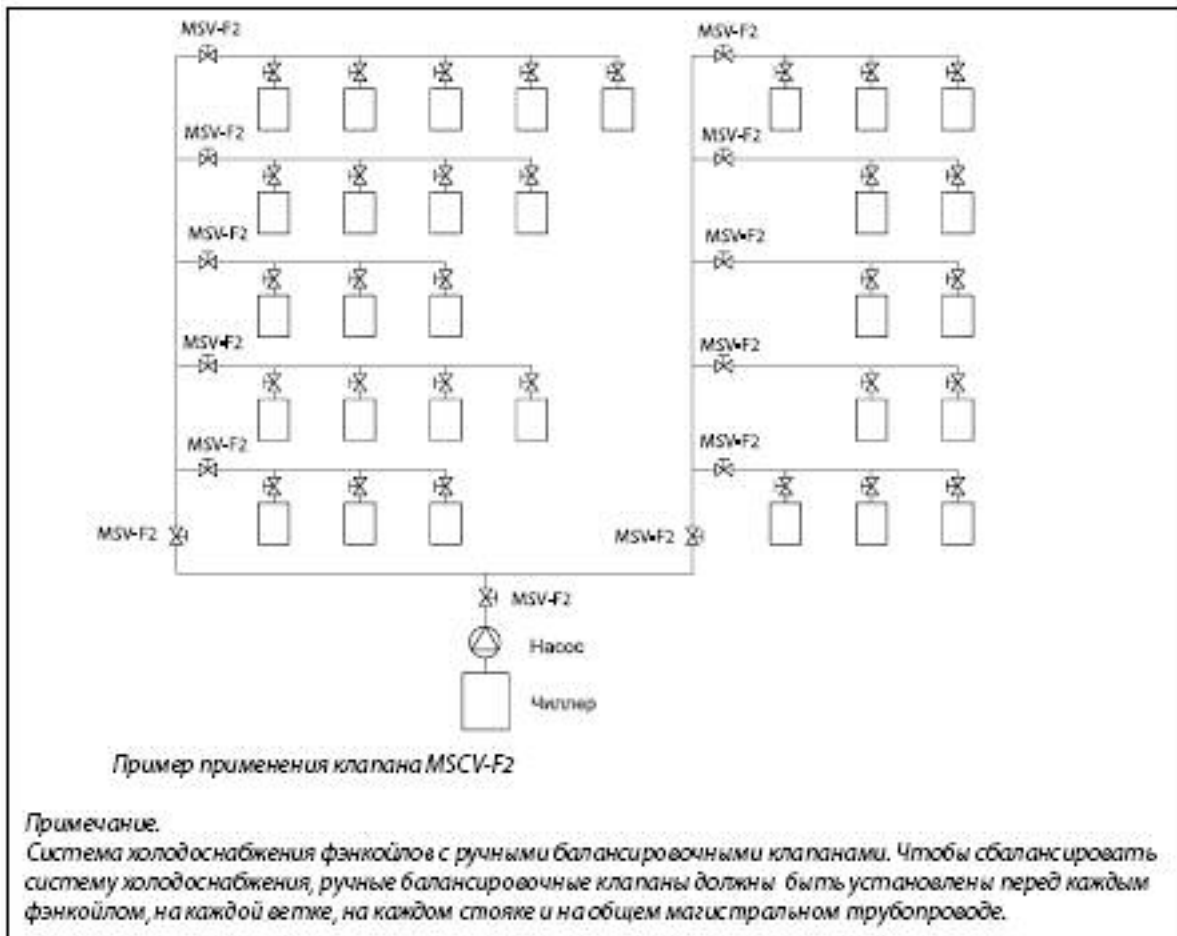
MSV-F2

MSV-F2

MSV-F2

MSV-F2

MSV-F2

MSV-F2

MSV-F2

MSV-F2

MSV-F2

MSV-F2

MSV-F2

MSV-F2

MSV-F2

Насос

Чиллер

Пример применения клапана MSCV-F2

Примечание.
Система холодоснабжения фэнкойлов с ручными балансировочными клапанами. Чтобы сбалансировать систему холодоснабжения, ручные балансировочные клапаны должны быть установлены перед каждым фэнкойлом, на каждой ветке, на каждом стояке и на общем магистральном трубопроводе.